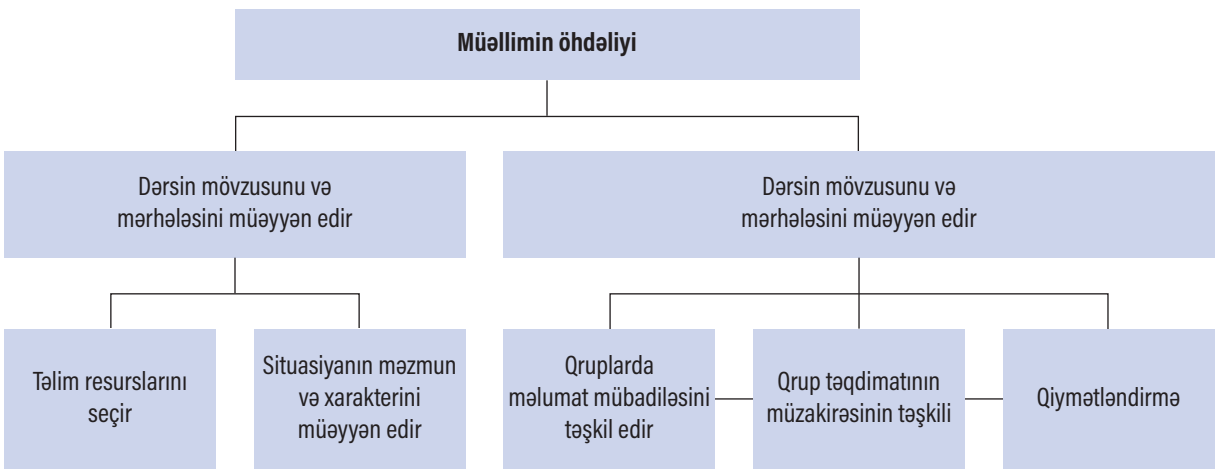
Müəllimin öhdəliyi

Dərsin mövzusunu və mərhələsini müəyyən edir

Dərsin mövzusunu və mərhələsini müəyyən edir

Təlim resurslarını seçir

Situasiyanın məzmun və xarakterini müəyyən edir

Qruplarda məlumat mübadiləsini təşkil edir

Qrup təqdimatının müzakirəsinin təşkili

Qiymətləndirmə